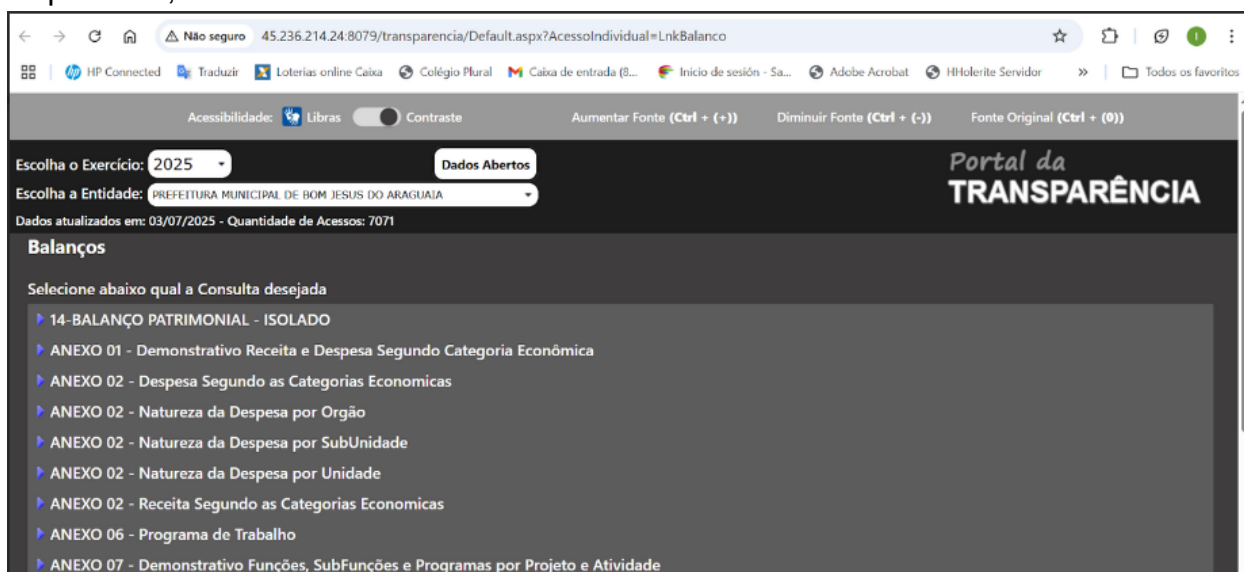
Não seguro 45.236.214.24:8079/transparencia/Default.aspx?AcessoIndividual=LnkBalanco

HP Connected Traduzir Loterias online Caixa Colégio Plural Caixa de entrada (8... Inicio de sesión - Sa... Adobe Acrobat HHolerite Servidor » Todos os favoritos

Acessibilidade: Libras Contraste Aumentar Fonte (Ctrl + (+)) Diminuir Fonte (Ctrl + (-)) Fonte Original (Ctrl + (0))

Escolha o Exercício: 2025
Dados Abertos
Escolha a Entidade: PREFEITURA MUNICIPAL DE BOM JESUS DO ARAGUAIA
Dados atualizados em: 03/07/2025 - Quantidade de Acessos: 7071

Portal da TRANSPARÊNCIA

Balanços

Selecione abaixo qual a Consulta desejada

14-BALANÇO PATRIMONIAL - ISOLADO
ANEXO 01 - Demonstrativo Receita e Despesa Segundo Categoria Econômica
ANEXO 02 - Despesa Segundo as Categorias Economicas
ANEXO 02 - Natureza da Despesa por Orgão
ANEXO 02 - Natureza da Despesa por SubUnidade
ANEXO 02 - Natureza da Despesa por Unidade
ANEXO 02 - Receita Segundo as Categorias Economicas
ANEXO 06 - Programa de Trabalho
ANEXO 07 - Demonstrativo Funções, SubFunções e Programas por Projeto e Atividade